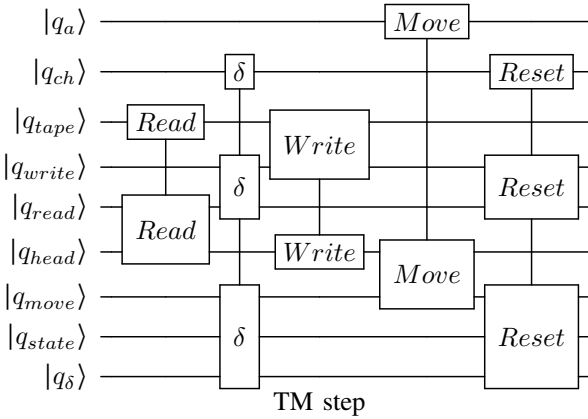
$|q_a\rangle$

$|q_{ch}\rangle$

$|q_{tape}\rangle$

$|q_{write}\rangle$

$|q_{read}\rangle$

$|q_{head}\rangle$

$|q_{move}\rangle$

$|q_{state}\rangle$

$|q_{\delta}\rangle$

$Read$

$Read$

$\delta$

$\delta$

$\delta$

$Write$

$Write$

$Move$

$Move$

$Reset$

$Reset$

$Reset$

TM step